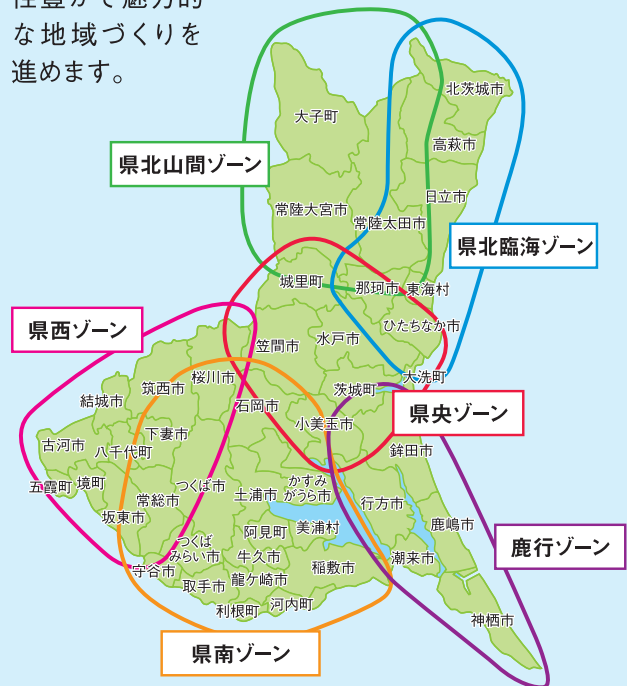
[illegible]
な地域づくりを
進めます。

県北山間ゾーン
県北臨海ゾーン
県西ゾーン
県央ゾーン
鹿行ゾーン
県南ゾーン

北茨城市
大子町
高萩市
日立市
常陸大宮市
常陸太田市
城里町
那珂市
東海村
ひたちなか市
笠間市
水戸市
大洗町
茨城町
筑西市
桜川市
結城市
石岡市
小美玉市
古河市
下妻市
八千代町
鉾田市
五霞町
境町
つくば市
かすみがうら市
常総市
土浦市
行方市
坂東市
つくばみらい市
阿見町
美浦村
鹿嶋市
守谷市
牛久市
潮来市
取手市
龍ケ崎市
稲敷市
利根町
河内町
神栖市